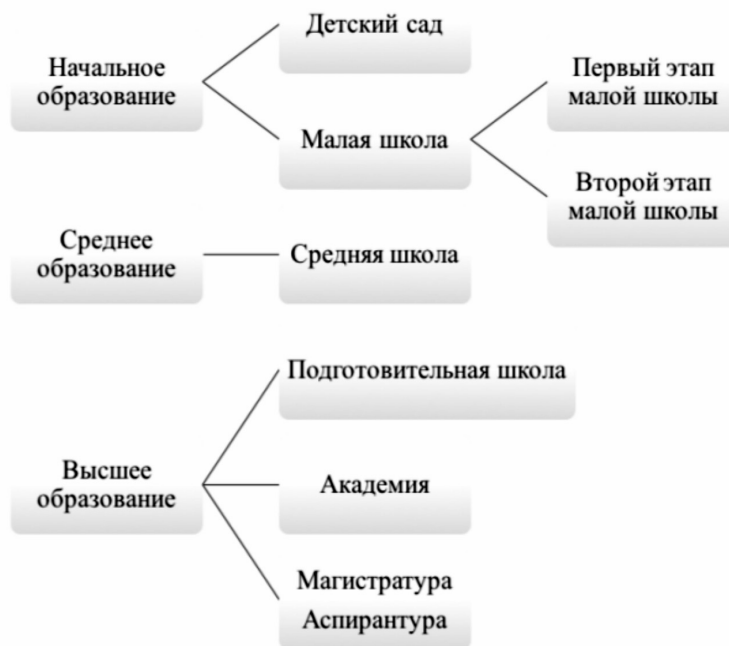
Начальное образование

Детский сад

Малая школа

Первый этап малой школы

Второй этап малой школы

Среднее образование

Средняя школа

Высшее образование

Подготовительная школа

Академия

Магистратура

Аспирантура